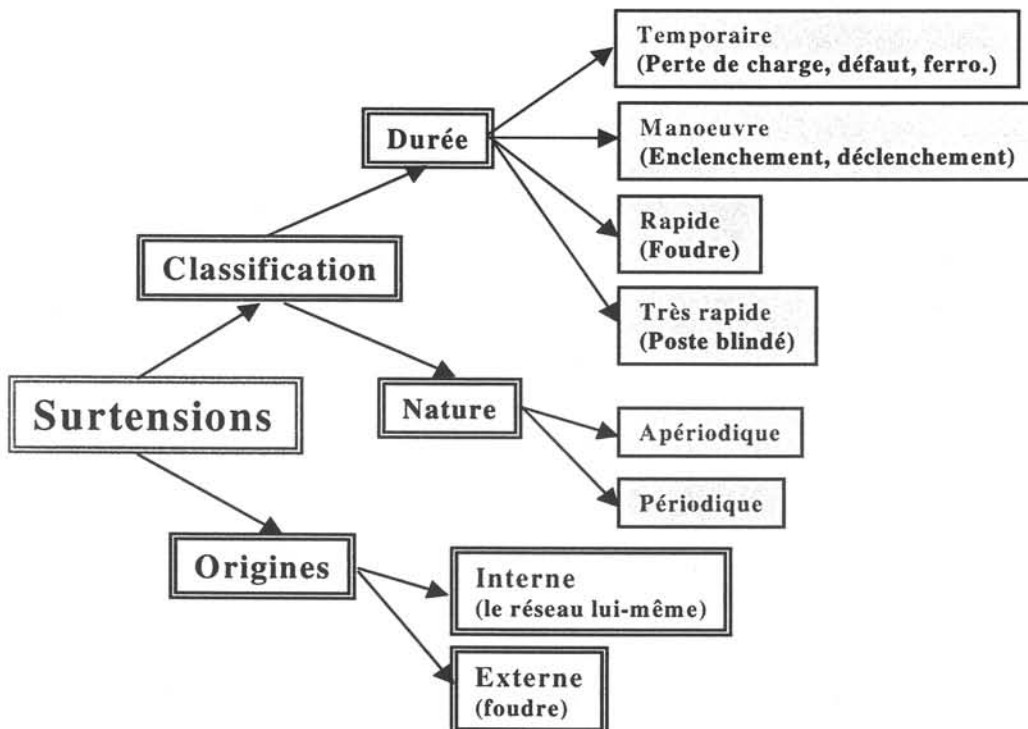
Surtensions

Classification

Durée

Temporaire
(Perte de charge, défaut, ferro.)

Manoeuvre
(Enclenchement, déclenchement)

Rapide
(Foudre)

Très rapide
(Poste blindé)

Nature

Apériodique

Périodique

Origines

Interne
(le réseau lui-même)

Externe
(foudre)